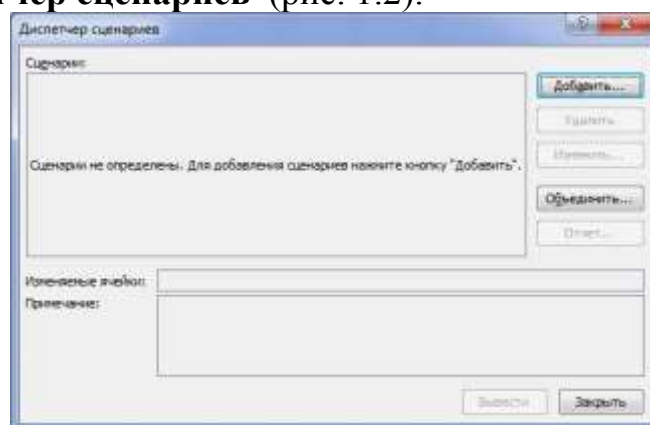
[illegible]чер сценариев (рис. 1.2).

Диспетчер сценариев

Сценарии:

Сценарии не определены. Для добавления сценариев нажмите кнопку "Добавить".

Добавить...

Удалить

Изменить...

Объединить...

Отчет...

Изменяемые ячейки:

Примечание:

Вывести

Закрыть